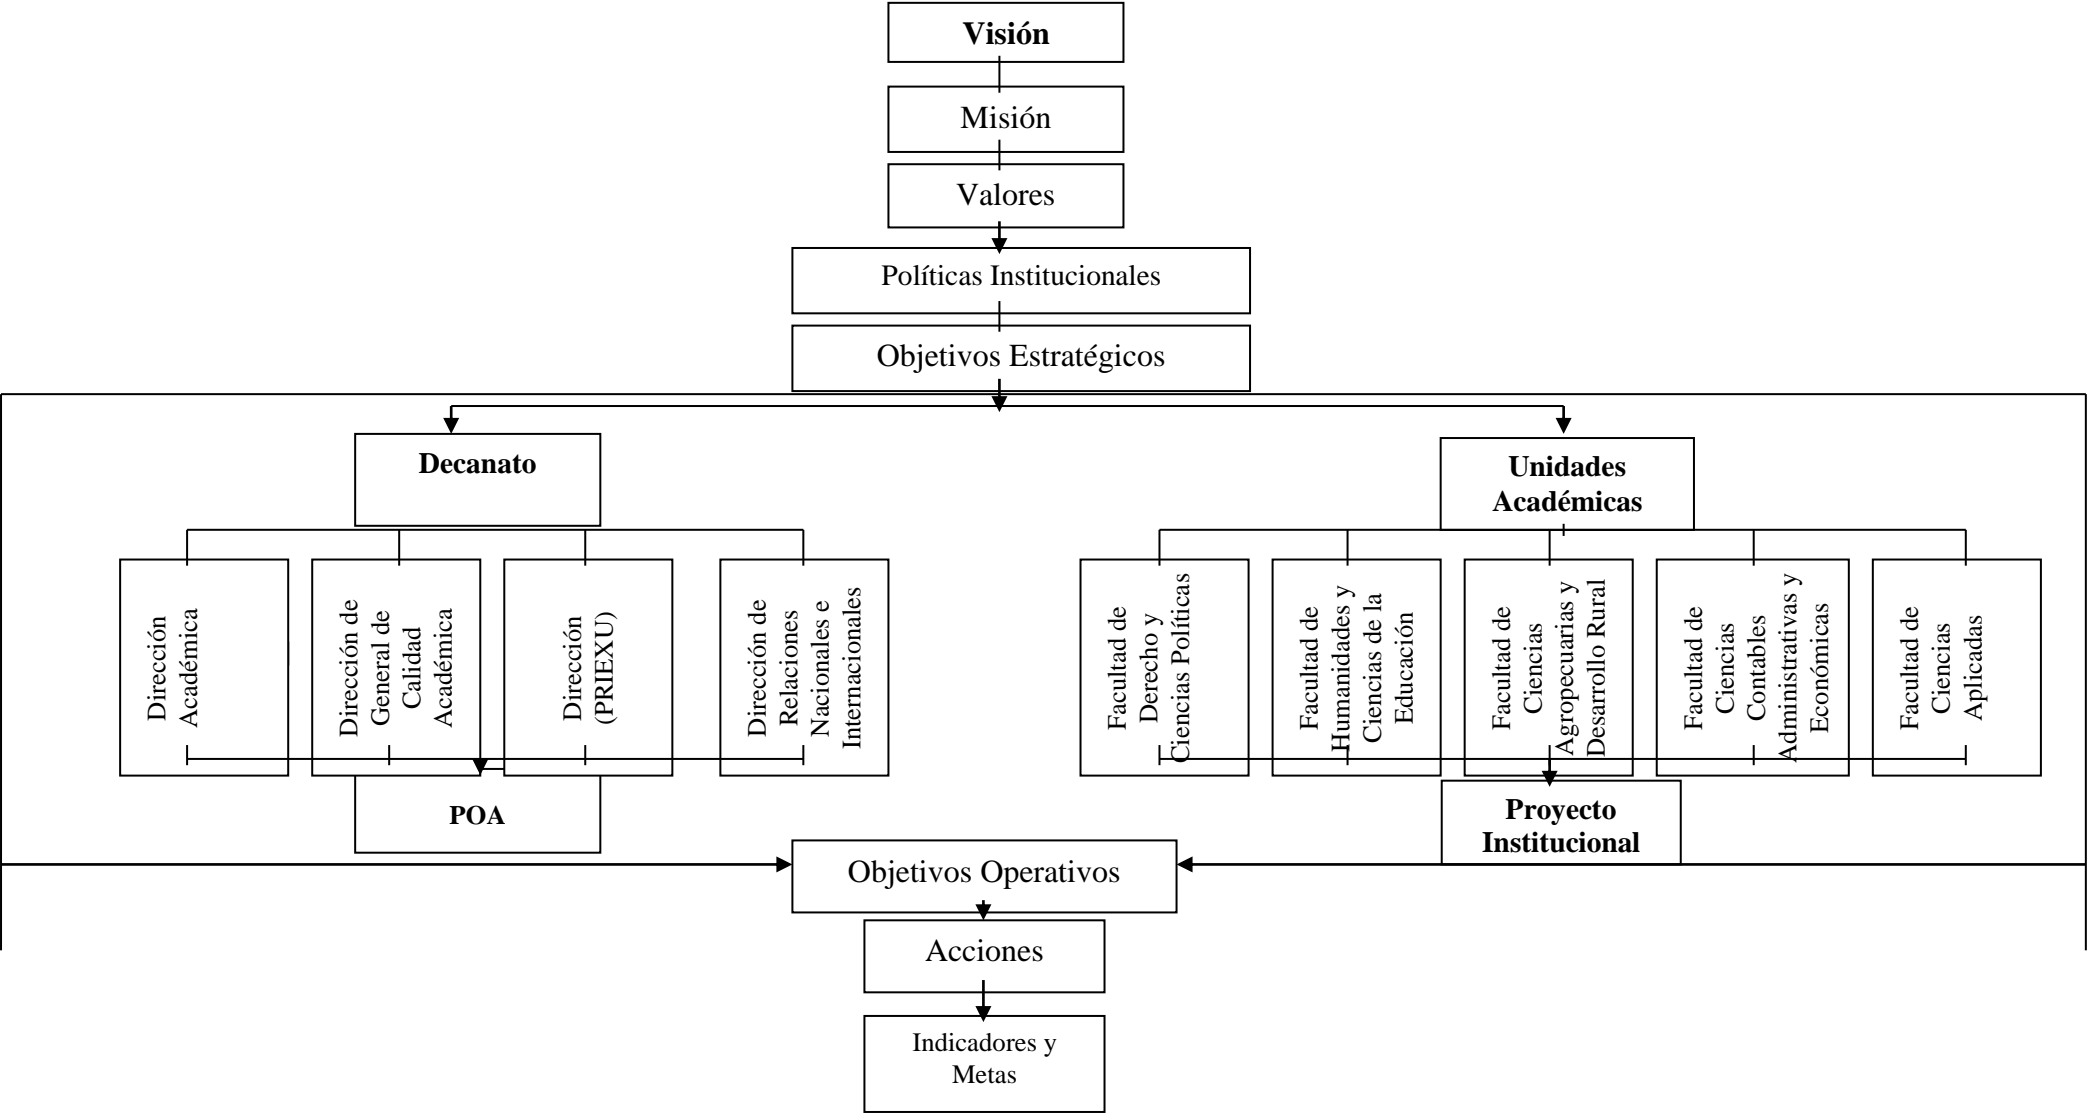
Visión

Misión

Valores

Políticas Institucionales

Objetivos Estratégicos

Decanato

Dirección Académica

Dirección de General de Calidad Académica

Dirección (PRIEXU)

Dirección de Relaciones Nacionales e Internacionales

POA

Unidades Académicas

Facultad de Derecho y Ciencias Políticas

Facultad de Humanidades y Ciencias de la Educación

Facultad de Ciencias Agropecuarias y Desarrollo Rural

Facultad de Ciencias Contables Administrativas y Económicas

Facultad de Ciencias Aplicadas

Proyecto Institucional

Objetivos Operativos

Acciones

Indicadores y Metas